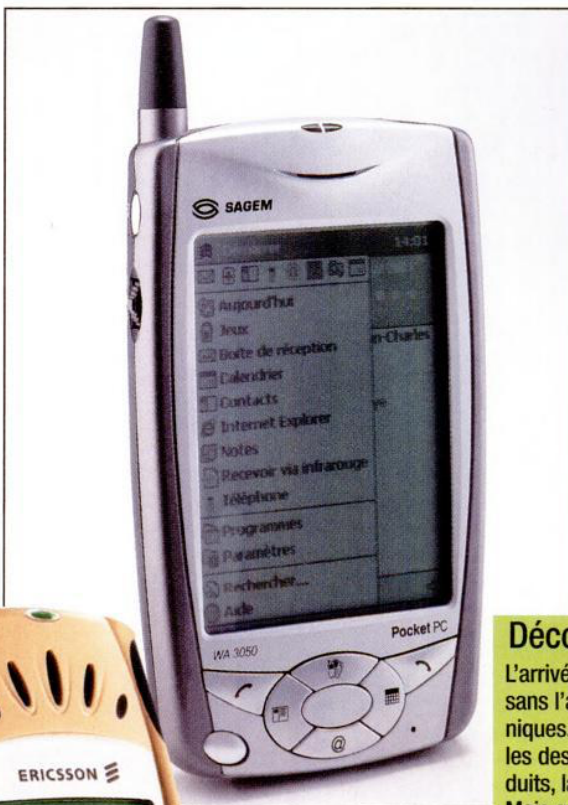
SAGEM

14:01

Aujourd'hui
Jeux
Boîte de réception
Calendrier
Contacts
Internet Explorer
Notes
Recevoir via infrarouge
Téléphone
Programmes
Paramètres
Rechercher...
Aide

n-Charles

Pocket PC

WA 3050

@

ERICSSON

Déco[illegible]

L'arrivé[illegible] sans l'a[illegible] niques,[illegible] les des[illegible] duits, l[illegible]